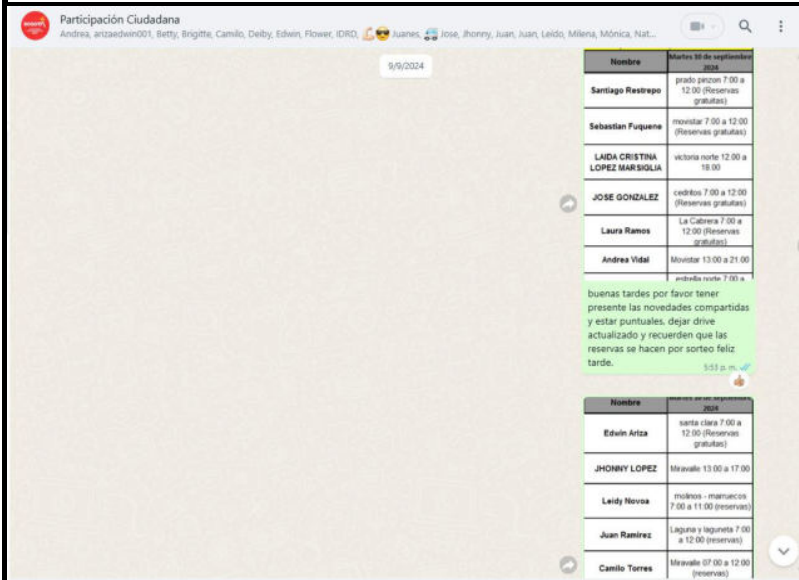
Participación Ciudadana

Andrea, arizaedwin001, Betty, Brigitte, Camilo, Deiby, Edwin, Flower, IDRD, 💪😎 Juanes, 🚑 Jose, Jhonny, Juan, Juan, Leido, Milena, Mónica, Nat...

9/9/2024

| Nombre | Martes 10 de septiembre 2024 |
|---|---|
| Santiago Restrepo | prado pinzon 7:00 a 12:00 (Reservas gratuitas) |
| Sebastian Fuquene | movistar 7:00 a 12:00 (Reservas gratuitas) |
| LAIDA CRISTINA LOPEZ MARSIGLIA | victoria norte 12:00 a 18:00 |
| JOSE GONZALEZ | cedritos 7:00 a 12:00 (Reservas gratuitas) |
| Laura Ramos | La Cabrera 7:00 a 12:00 (Reservas gratuitas) |
| Andrea Vidal | Movistar 13:00 a 21:00 |
| | estrella norte 7:00 a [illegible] |

buenas tardes por favor tener presente las novedades compartidas y estar puntuales. dejar drive actualizado y recuerden que las reservas se hacen por sorteo feliz tarde.

5:53 p. m.

👍

| Nombre | Martes 10 de septiembre 2024 |
|---|---|
| Edwin Ariza | santa clara 7:00 a 12:00 (Reservas gratuitas) |
| JHONNY LOPEZ | Miravalle 13:00 a 17:00 |
| Leidy Novoa | molinos - marruecos 7:00 a 11:00 (reservas) |
| Juan Ramirez | Laguna y laguneta 7:00 a 12:00 (reservas) |
| Camilo Torres | Miravalle 07:00 a 12:00 (reservas) |